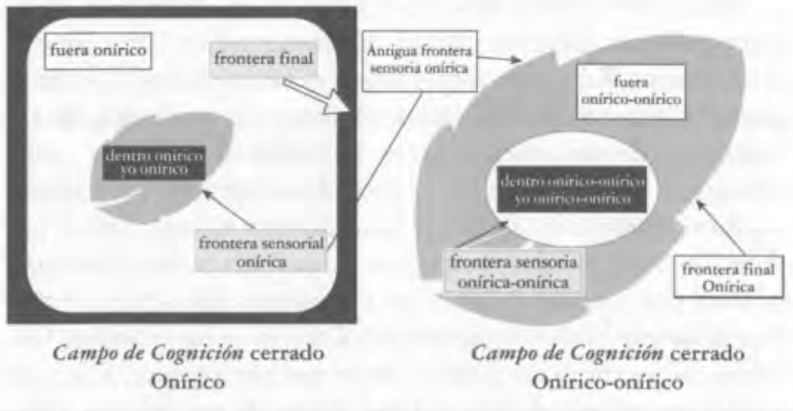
fuera onírico

frontera final

dentro onírico
yo onírico

frontera sensorial
onírica

Antigua frontera
sensoria onírica

fuera
onírico-onírico

dentro onírico-onírico
yo onírico-onírico

frontera sensoria
onírica-onírica

frontera final
Onírica

*Campo de Cognición* cerrado
Onírico

*Campo de Cognición* cerrado
Onírico-onírico